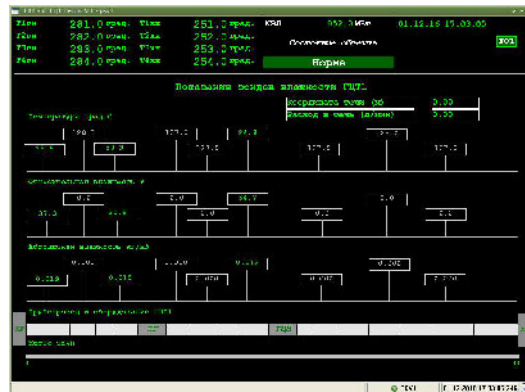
Tîãñ 281.0 ãðàä. Tîãõ 251.3 ãðàä. КЭЛ 352.3 МВт 01.12.16 15.03.00
Tîãñ 282.0 ãðàä. Tîãõ 252.2 ãðàä.
Tîãñ 283.0 ãðàä. Tîãõ 253.2 ãðàä. Состояние объекта Ю01
Tîãñ 284.0 ãðàä. Tîãõ 254.3 ãðàä. Норма

Показания датчиков влажности ГЦТП

Координата точки (м) 0.00
Расход в точке (м3/мин) 0.00

Температура, град С

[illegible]

Относительная влажность, %

0.2 0.0 34.7 0.2 0.0 0.1
37.3 32.8 0.0

Абсолютная влажность, г/м3

0.002 0.000 0.002 0.002
0.019 0.035 0.000 0.007 0.000

Трубопровод и оборудование ГЦТП

ГЦЭ

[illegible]